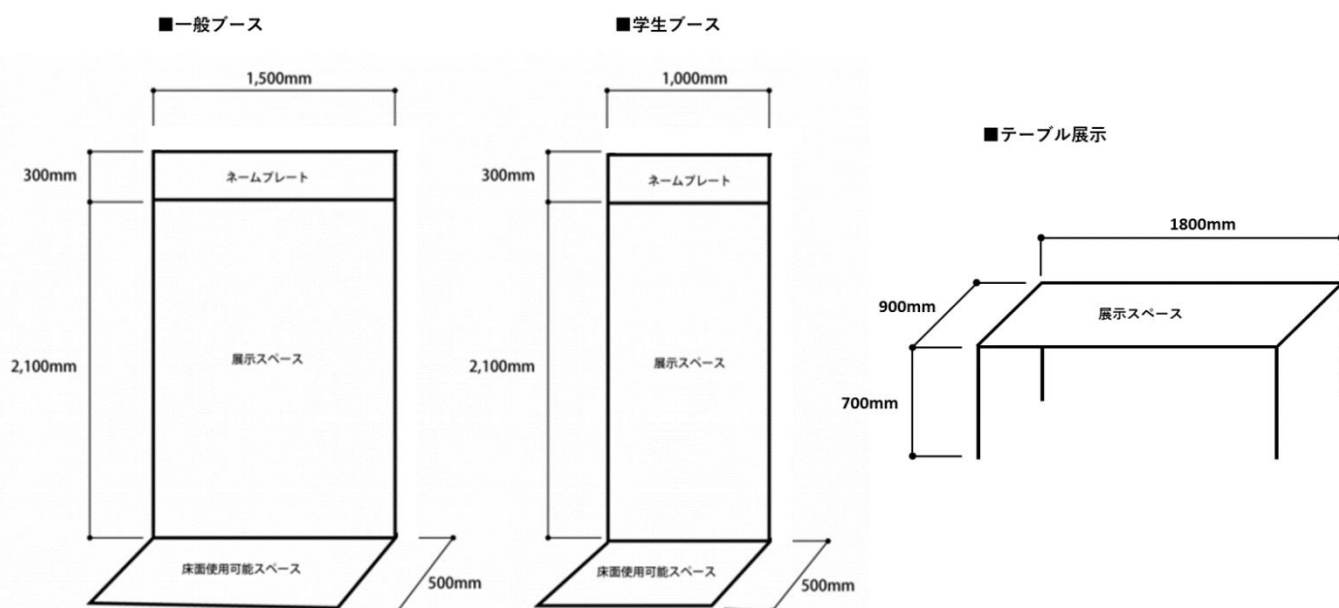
■一般ブース

1,500mm

300mm

ネームプレート

2,100mm

展示スペース

床面使用可能スペース

500mm

■学生ブース

1,000mm

300mm

ネームプレート

2,100mm

展示スペース

床面使用可能スペース

500mm

■テーブル展示

1800mm

900mm

展示スペース

700mm